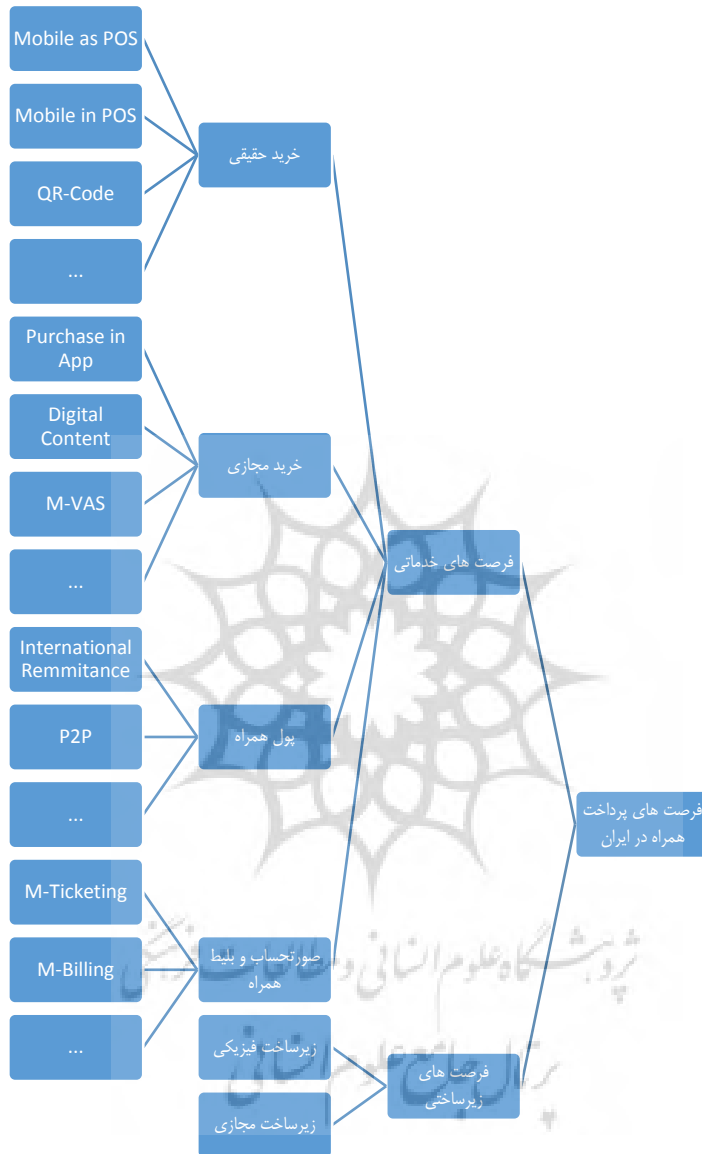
Mobile as POS

Mobile in POS

QR-Code

...

خرید حقیقی

Purchase in App

Digital Content

M-VAS

...

خرید مجازی

International Remmitance

P2P

...

پول همراه

M-Ticketing

M-Billing

...

صورتحساب و بلیط همراه

فرصت های خدماتی

زیرساخت فیزیکی

زیرساخت مجازی

فرصت های زیرساختی

فرصت های پرداخت همراه در ایران

پژوهشگاه علوم انسانی و مطالعات فرهنگی
پرتال جامع علوم انسانی